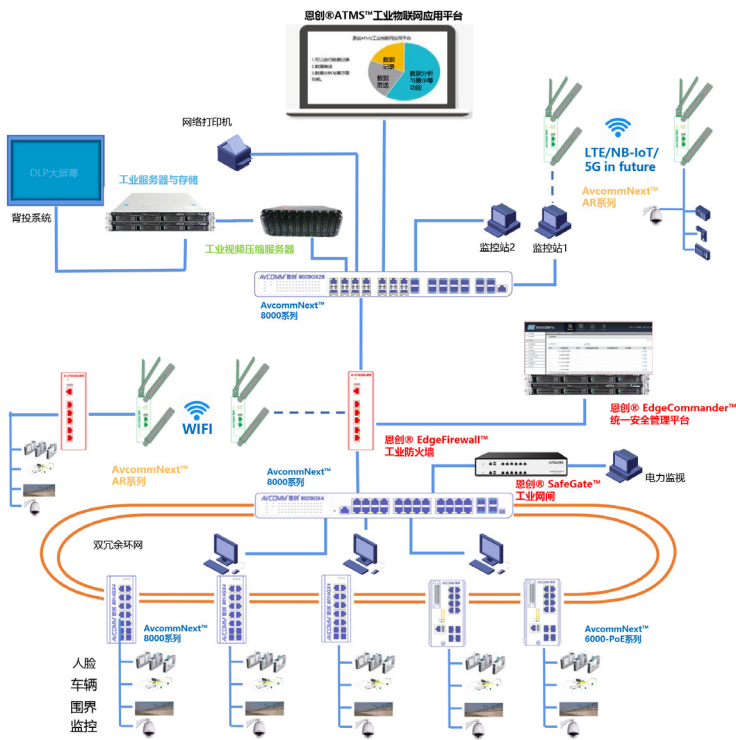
恩创®ATMS™工业物联网应用平台

数据记录
数据管理
数据分析与展示功能

网络打印机

DLP大屏幕

背投系统

工业服务器与存储

工业视频压缩服务器

LTE/NB-IoT/5G in future

AvcommNext™ AR系列

监控站2

监控站1

AvcommNext™ 8000系列

恩创® EdgeCommander™ 统一安全管理平台

WIFI

恩创® EdgeFirewall™ 工业防火墙

AvcommNext™ AR系列

AvcommNext™ 8000系列

恩创® SafeGate™ 工业网闸

电力监视

双冗余环网

AvcommNext™ 8000系列

AvcommNext™ 6000-PoE系列

人脸
车辆
围界
监控